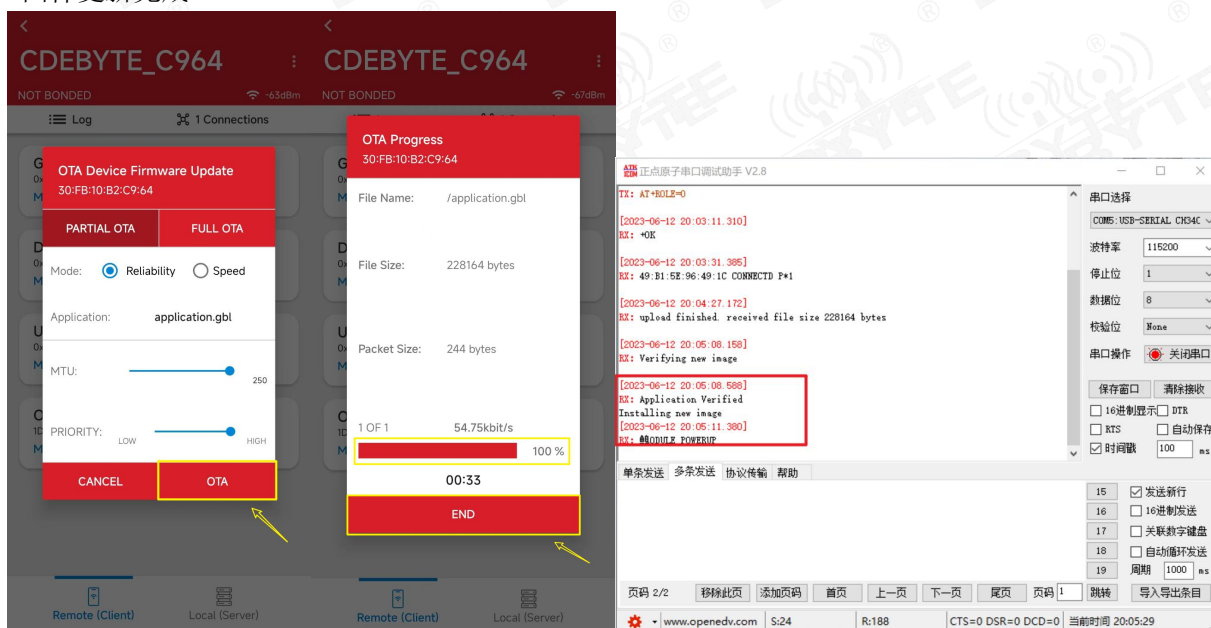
CDEBYTE_C964

NOT BONDED -63dBm

Log 1 Connections

OTA Device Firmware Update
30:FB:10:B2:C9:64

PARTIAL OTA FULL OTA

Mode: Reliability Speed

Application: application.gbl

MTU: 250

PRIORITY: LOW HIGH

CANCEL OTA

Remote (Client) Local (Server)

CDEBYTE_C964

NOT BONDED -67dBm

OTA Progress
30:FB:10:B2:C9:64

File Name: /application.gbl

File Size: 228164 bytes

Packet Size: 244 bytes

1 OF 1 54.75kbit/s

100 %

00:33

END

Remote (Client) Local (Server)

正点原子串口调试助手 V2.8

TX: AT+ROLE=0

[2023-06-12 20:03:11.310]
RX: +OK

[2023-06-12 20:03:31.385]
RX: 49:B1:5E:96:49:1C CONNECTD P*1

[2023-06-12 20:04:27.172]
RX: upload finished. received file size 228164 bytes

[2023-06-12 20:05:08.158]
RX: Verifying new image

[2023-06-12 20:05:08.588]
RX: Application Verified
Installing new image
[2023-06-12 20:05:11.380]
RX: 鹹ODULE POWERUP

串口选择
COM5:USB-SERIAL CH340
波特率 115200
停止位 1
数据位 8
校验位 None
串口操作 关闭串口
保存窗口 清除接收
16进制显示 DTR
RTS 自动保存
时间戳 100 ms

单条发送 多条发送 协议传输 帮助

15 发送新行
16 16进制发送
17 关联数字键盘
18 自动循环发送
19 周期 1000 ms

页码 2/2 移除此页 添加页码 首页 上一页 下一页 尾页 页码 1 跳转 导入导出条目

www.openedv.com S:24 R:188 CTS=0 DSR=0 DCD=0 当前时间 20:05:29